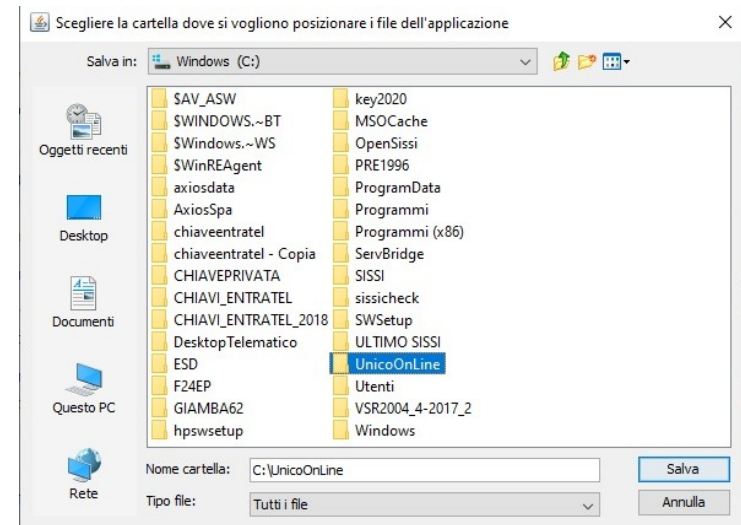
Scegliere la cartella dove si vogliono posizionare i file dell'applicazione

Salva in: Windows (C:)

Oggetti recenti
Desktop
Documenti
Questo PC
Rete

$AV_ASW
$WINDOWS.~BT
$Windows.~WS
$WinREAgent
axiosdata
AxiosSpa
chiaveentratel
chiaveentratel - Copia
CHIAVEPRIVATA
CHIAVI_ENTRATEL
CHIAVI_ENTRATEL_2018
DesktopTelematico
ESD
F24EP
GIAMBA62
hpswsetup

key2020
MSOCache
OpenSissi
PRE1996
ProgramData
Programmi
Programmi (x86)
ServBridge
SISSI
sissicheck
SWSetup
ULTIMO SISSI
UnicoOnLine
Utenti
VSR2004_4-2017_2
Windows

Nome cartella: C:\UnicoOnLine
Tipo file: Tutti i file

Salva
Annulla